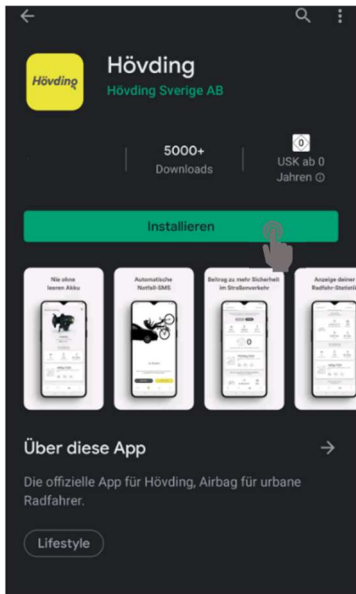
Hövding

Hövding
Hövding Sverige AB

5000+
Downloads

0
USK ab 0 Jahren ⓘ

Installieren

Nie ohne leeren Akku

Automatische Notfall-SMS

Beitrag zu mehr Sicherheit im Straßenverkehr

Anzeige deiner Radfahr-Statistik

Über diese App →

Die offizielle App für Hövding, Airbag für urbane Radfahrer.

Lifestyle